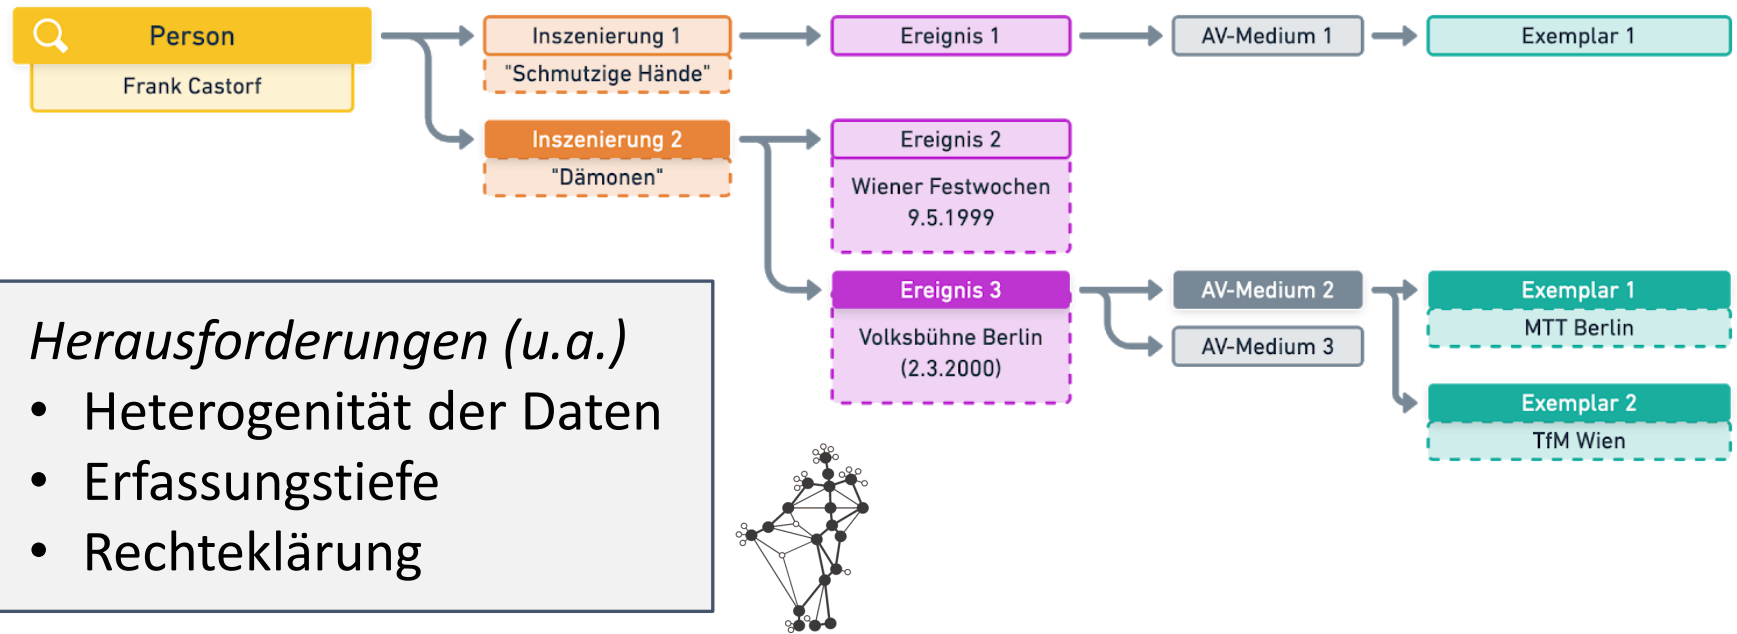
Person
Frank Castorf

Inszenierung 1
"Schmutzige Hände"

Inszenierung 2
"Dämonen"

Ereignis 1

AV-Medium 1

Exemplar 1

Ereignis 2
Wiener Festwochen 9.5.1999

Ereignis 3
Volksbühne Berlin (2.3.2000)

AV-Medium 2

AV-Medium 3

Exemplar 1
MTT Berlin

Exemplar 2
TfM Wien

Herausforderungen (u.a.)
• Heterogenität der Daten
• Erfassungstiefe
• Rechteklärung